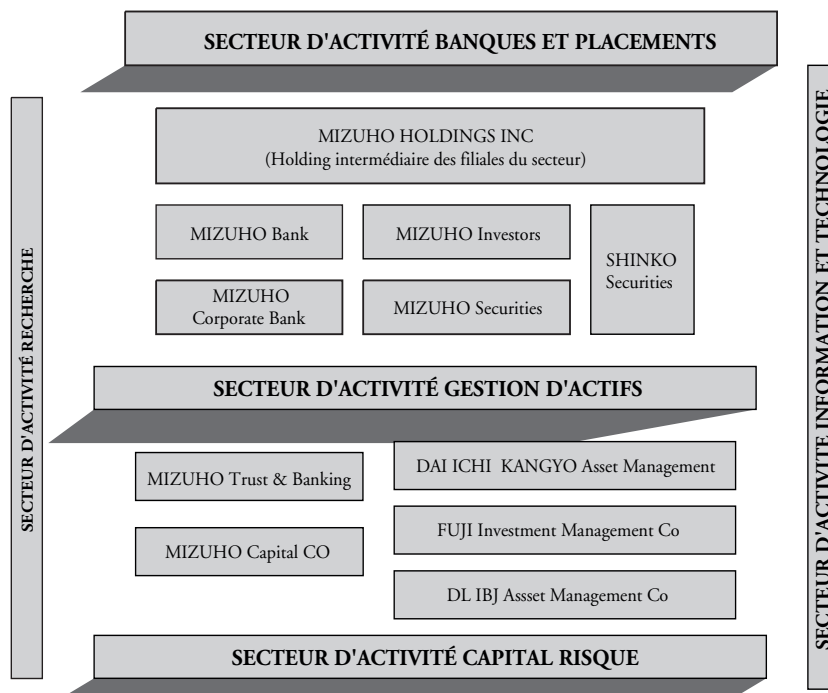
SECTEUR D'ACTIVITÉ BANQUES ET PLACEMENTS

SECTEUR D'ACTIVITÉ RECHERCHE

MIZUHO HOLDINGS INC
(Holding intermédiaire des filiales du secteur)

MIZUHO Bank

MIZUHO Investors

SHINKO Securities

MIZUHO Corporate Bank

MIZUHO Securities

SECTEUR D'ACTIVITÉ GESTION D'ACTIFS

MIZUHO Trust & Banking

DAI ICHI KANGYO Asset Management

FUJI Investment Management Co

MIZUHO Capital CO

DL IBJ Assset Management Co

SECTEUR D'ACTIVITÉ CAPITAL RISQUE

SECTEUR D'ACTIVITÉ INFORMATION ET TECHNOLOGIE